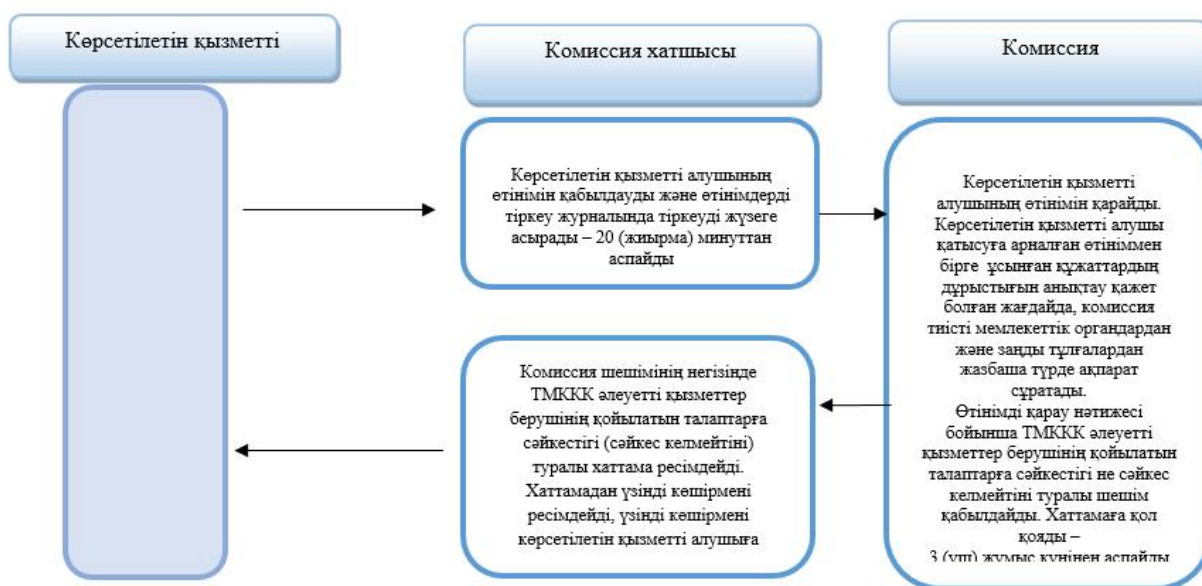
Көрсетілетін қызметті

Комиссия хатшысы

Комиссия

Көрсетілетін қызметті алушының өтінімін қабылдауды және өтінімдерді тіркеу журналында тіркеуді жүзеге асырады – 20 (жиырма) минуттан аспайды

Көрсетілетін қызметті алушының өтінімін қарайды. Көрсетілетін қызметті алушы қатысуға арналған өтініммен бірге ұсынған құжаттардың дұрыстығын анықтау қажет болған жағдайда, комиссия тиісті мемлекеттік органдардан және заңды тұлғалардан жазбаша түрде ақпарат сұратады. Өтінімді қарау нәтижесі бойынша ТМККК әлеуетті қызметтер берушінің қойылатын талаптарға сәйкестігі не сәйкес келмейтіні туралы шешім қабылдайды. Хаттамаға қол қояды – 3 (үш) жұмыс күнінен аспайды

Комиссия шешімінің негізінде ТМККК әлеуетті қызметтер берушінің қойылатын талаптарға сәйкестігі (сәйкес келмейтіні) туралы хаттама ресімдейді. Хаттамадан үзінді көшірмені ресімдейді, үзінді көшірмені көрсетілетін қызметті алушыға